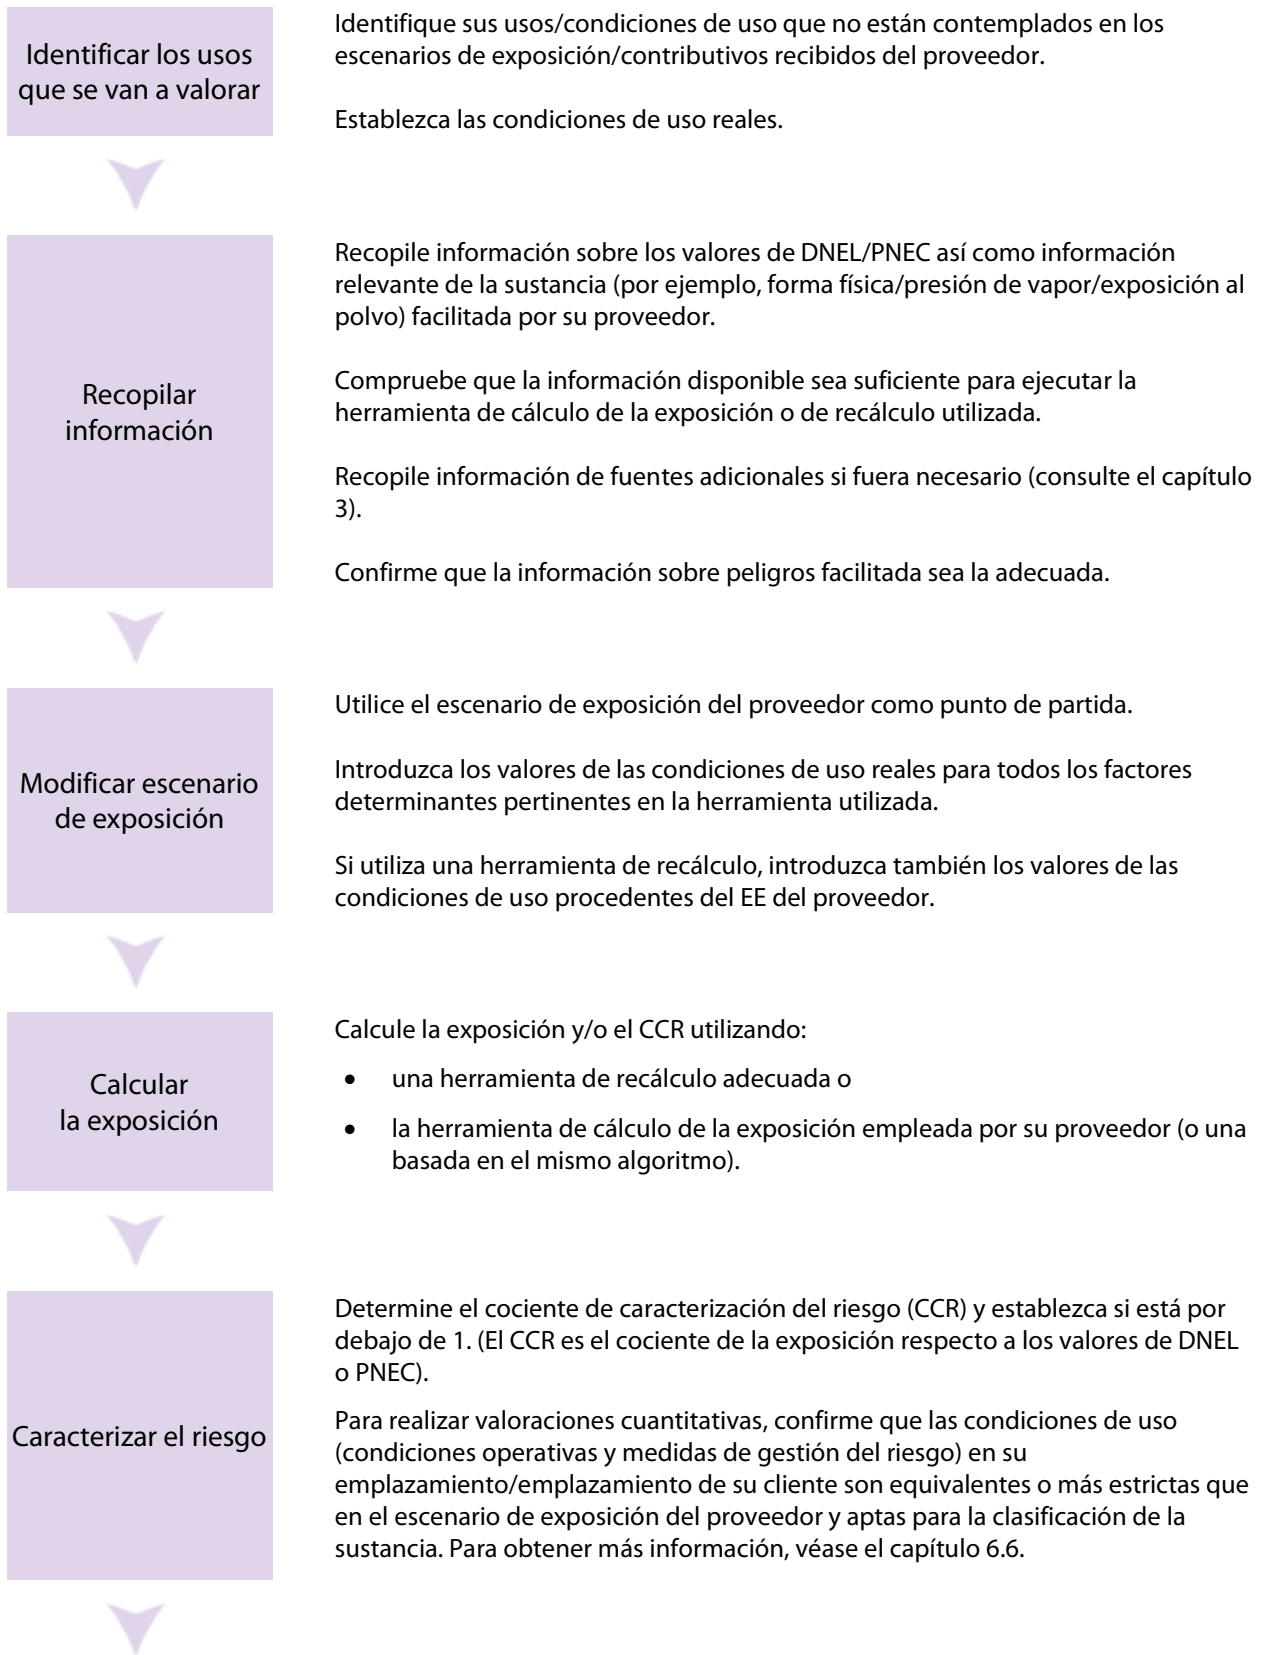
Identificar los usos que se van a valorar

Identifique sus usos/condiciones de uso que no están contemplados en los escenarios de exposición/contributivos recibidos del proveedor.

Establezca las condiciones de uso reales.

Recopilar información

Recopile información sobre los valores de DNEL/PNEC así como información relevante de la sustancia (por ejemplo, forma física/presión de vapor/exposición al polvo) facilitada por su proveedor.

Compruebe que la información disponible sea suficiente para ejecutar la herramienta de cálculo de la exposición o de recálculo utilizada.

Recopile información de fuentes adicionales si fuera necesario (consulte el capítulo 3).

Confirme que la información sobre peligros facilitada sea la adecuada.

Modificar escenario de exposición

Utilice el escenario de exposición del proveedor como punto de partida.

Introduzca los valores de las condiciones de uso reales para todos los factores determinantes pertinentes en la herramienta utilizada.

Si utiliza una herramienta de recálculo, introduzca también los valores de las condiciones de uso procedentes del EE del proveedor.

Calcular la exposición

Calcule la exposición y/o el CCR utilizando:

- una herramienta de recálculo adecuada o
- la herramienta de cálculo de la exposición empleada por su proveedor (o una basada en el mismo algoritmo).

Caracterizar el riesgo

Determine el cociente de caracterización del riesgo (CCR) y establezca si está por debajo de 1. (El CCR es el cociente de la exposición respecto a los valores de DNEL o PNEC).

Para realizar valoraciones cuantitativas, confirme que las condiciones de uso (condiciones operativas y medidas de gestión del riesgo) en su emplazamiento/emplazamiento de su cliente son equivalentes o más estrictas que en el escenario de exposición del proveedor y aptas para la clasificación de la sustancia. Para obtener más información, véase el capítulo 6.6.